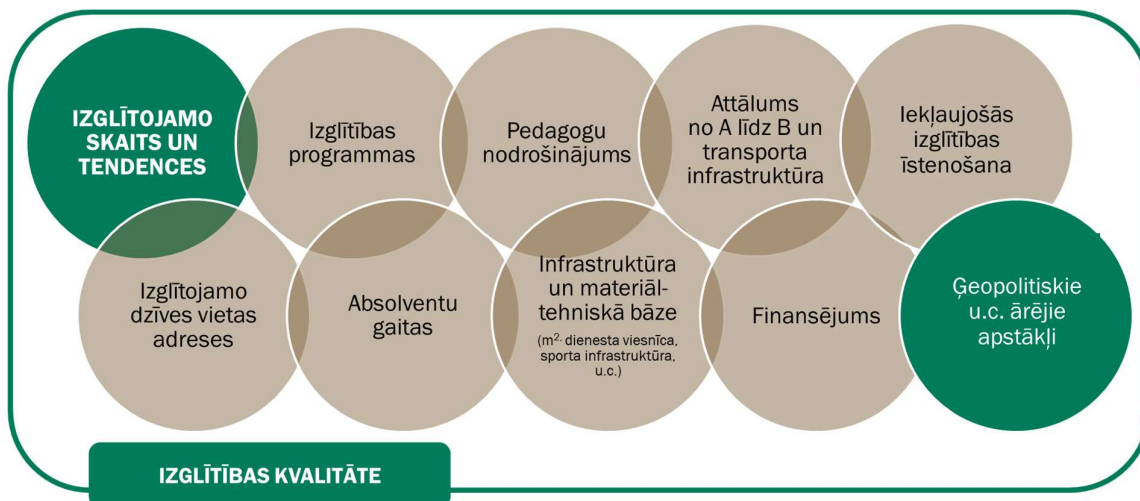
IZGLĪTOJAMO SKAITS UN TENDENCES

Izglītības programmas

Pedagogu nodrošinājums

Attālums no A līdz B un transporta infrastruktūra

Iekļaujošās izglītības īstenošana

Izglītojamo dzīves vietas adreses

Absolventu gaitas

Infrastruktūra un materiāl-tehniskā bāze

($m^2$, dienesta viesnīca, sporta infrastruktūra, u.c.)

Finansējums

Ģeopolitiskie u.c. ārējie apstākļi

IZGLĪTĪBAS KVALITĀTE